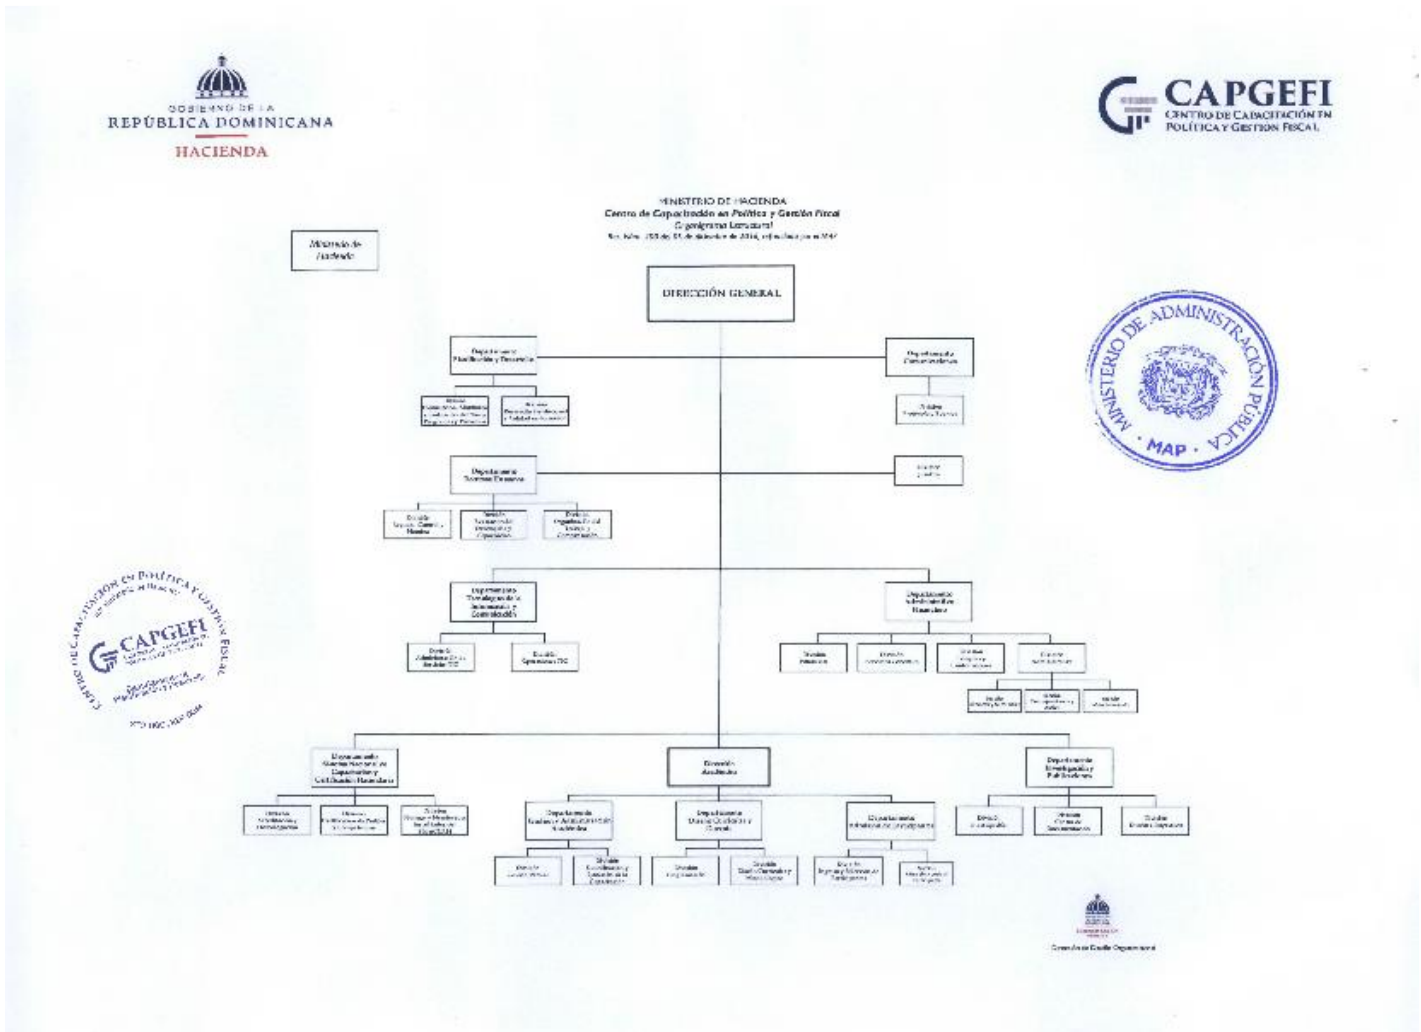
GOBIERNO DE LA
REPÚBLICA DOMINICANA
HACIENDA

CAPGEFI
CENTRO DE CAPACITACIÓN EN POLÍTICA Y GESTIÓN FISCAL

MINISTERIO DE HACIENDA
Centro de Capacitación en Política y Gestión Fiscal
Organigrama Estructural
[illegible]

Ministerio de Hacienda

DIRECCIÓN GENERAL

MINISTERIO DE ADMINISTRACIÓN PÚBLICA
MAP

Departamento Planificación y Desarrollo

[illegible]

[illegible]

Departamento de Comunicaciones

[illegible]

Departamento Recursos Humanos

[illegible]

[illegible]

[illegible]

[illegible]

CENTRO DE CAPACITACIÓN EN POLÍTICA Y GESTIÓN FISCAL
CAPGEFI

Departamento Tecnologías de la Información y Comunicación

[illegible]

División Operaciones TIC

Departamento Administrativo Financiero

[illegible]

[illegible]

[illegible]

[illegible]

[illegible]

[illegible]

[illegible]

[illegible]

Dirección Académica

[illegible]

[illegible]

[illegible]

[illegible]

Departamento de Investigación y Publicaciones

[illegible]

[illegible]

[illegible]

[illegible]

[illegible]

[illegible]

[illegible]

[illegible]

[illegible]

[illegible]

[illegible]

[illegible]

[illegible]

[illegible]

Dirección de Diseño Organizacional